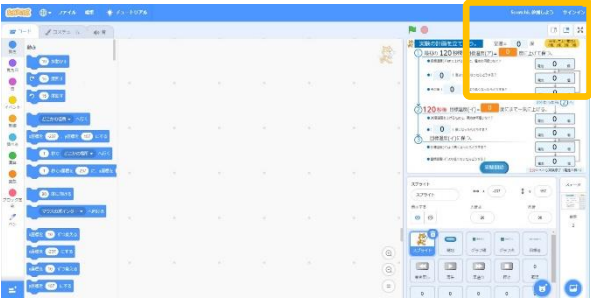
ファイル 編集 チュートリアル

Scratchに参加しよう サインイン

コード コスチューム 音

動き

見た目

音

イベント

制御

調べる

演算

変数

ブロック定義

拡張

どこかの場所 へ行く

x座標を 0 、y座標を 0 にする

1 秒で どこかの場所 へ行く

1 秒でx座標を 0 に、y座標を 0 に

90 度に向ける

マウスのポインター へ向ける

x座標を 10 ずつ変える

x座標を 0 にする

y座標を 10 ずつ変える

y座標を 0 にする

実験の計画を立てる

120

120

スプライト

スプライト1

x

y

大きさ

向き

ステージ

背景